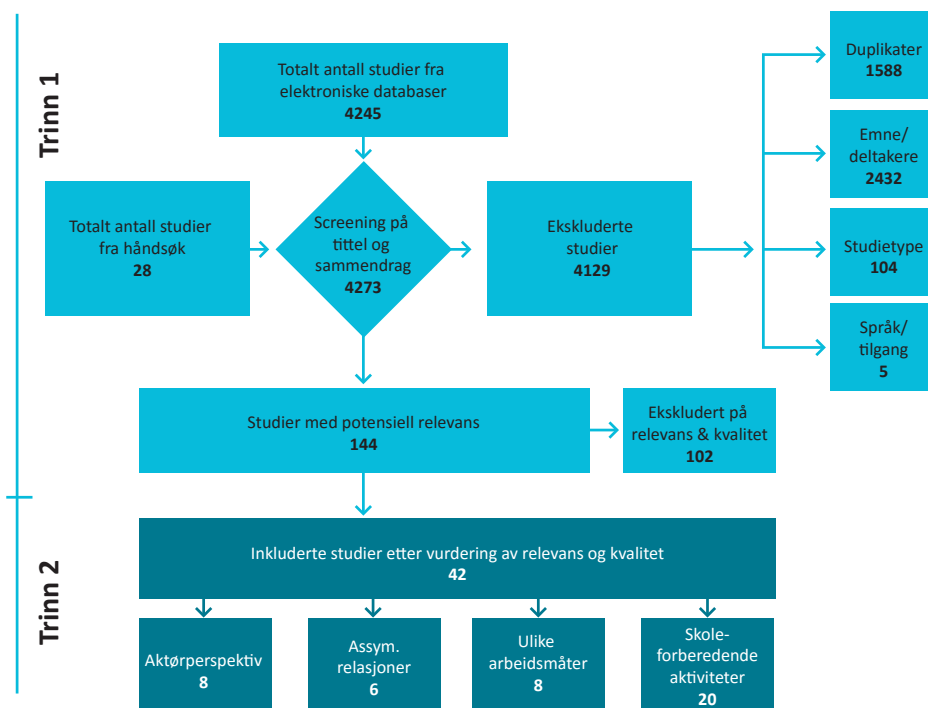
Trinn 1

Totalt antall studier fra elektroniske databaser
4245

Totalt antall studier fra håndsøk
28

Screening på tittel og sammendrag
4273

Ekskluderte studier
4129

Duplikater
1588

Emne/ deltakere
2432

Studietype
104

Språk/ tilgang
5

Studier med potensiell relevans
144

Ekskludert på relevans & kvalitet
102

Trinn 2

Inkluderte studier etter vurdering av relevans og kvalitet
42

Aktørperspektiv
8

Assym. relasjoner
6

Ulike arbeidsmåter
8

Skoleforberedende aktiviteter
20